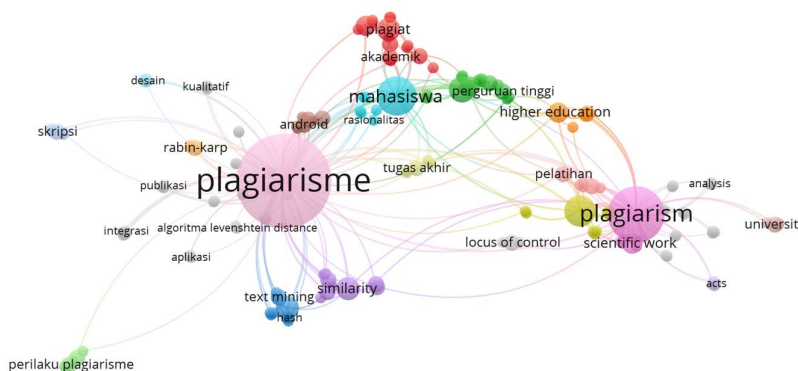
plagiat
akademik
desain
kualitatif
mahasiswa
perguruan tinggi
skripsi
android
rasionalitas
higher education
rabin-karp
tugas akhir
publikasi
plagiarisme
pelatihan
analysis
plagiarism
integrasi
algoritma levenshtein distance
universit
locus of control
scientific work
aplikasi
similarity
text mining
hash
acts
perilaku plagiarisme